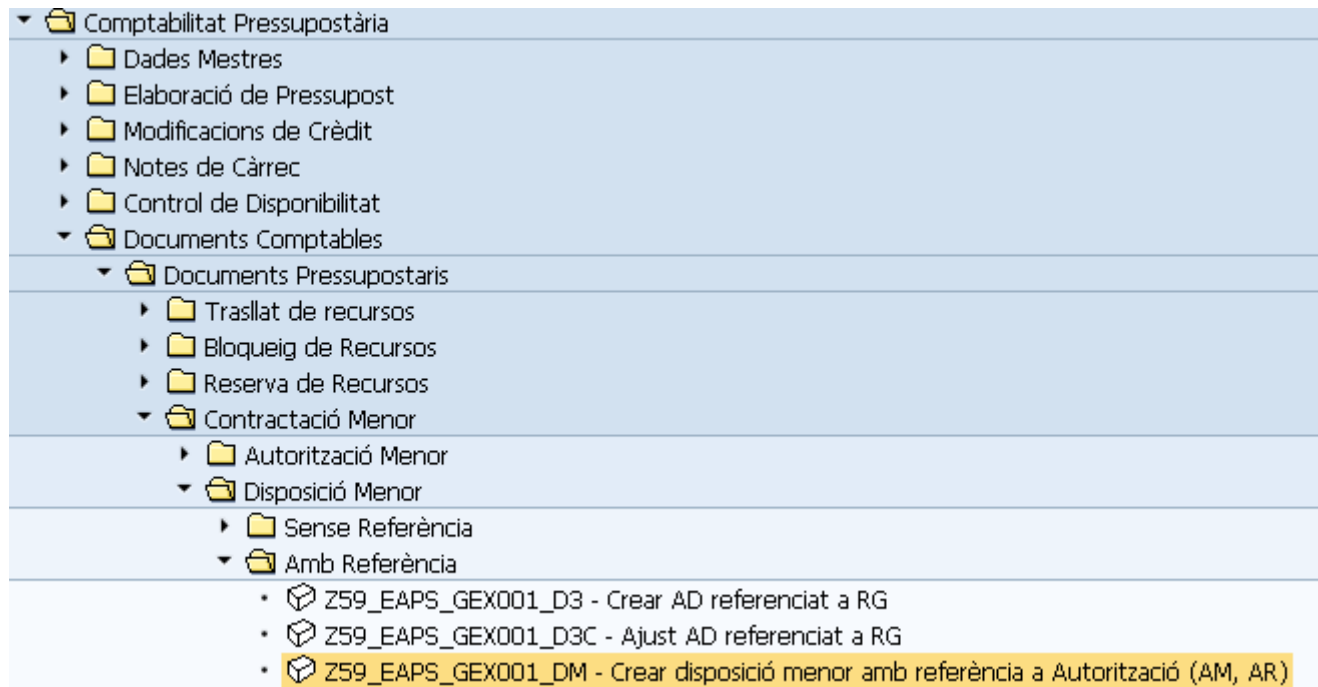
Comptabilitat Pressupostària
Dades Mestres
Elaboració de Pressupost
Modificacions de Crèdit
Notes de Càrrec
Control de Disponibilitat
Documents Comptables
Documents Pressupostaris
Trasllat de recursos
Bloqueig de Recursos
Reserva de Recursos
Contractació Menor
Autorització Menor
Disposició Menor
Sense Referència
Amb Referència
Z59_EAPS_GEX001_D3 - Crear AD referenciat a RG
Z59_EAPS_GEX001_D3C - Ajust AD referenciat a RG
Z59_EAPS_GEX001_DM - Crear disposició menor amb referència a Autorització (AM, AR)